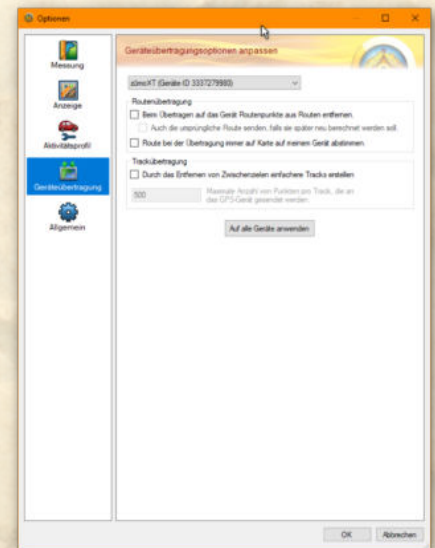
Optionen

Messung

Anzeige

Aktivitätsprofil

Geräteübertragung

Allgemein

Geräteübertragungsoptionen anpassen

eTrex XT (Geräte-ID 3337279980)

Routenübertragung

Beim Übertragen auf das Gerät Routenpunkte aus Routen entfernen.

Auch die ursprüngliche Route senden, falls sie später neu berechnet werden soll.

Route bei der Übertragung immer auf Karte auf meinem Gerät abstimmen

Tracküberragung

Durch das Entfernen von Zwischenzielen einfachere Tracks erstellen

500

Maximale Anzahl von Punkten pro Track, die an das GPS-Gerät gesendet werden.

Auf alle Geräte anwenden

OK

Abbrechen